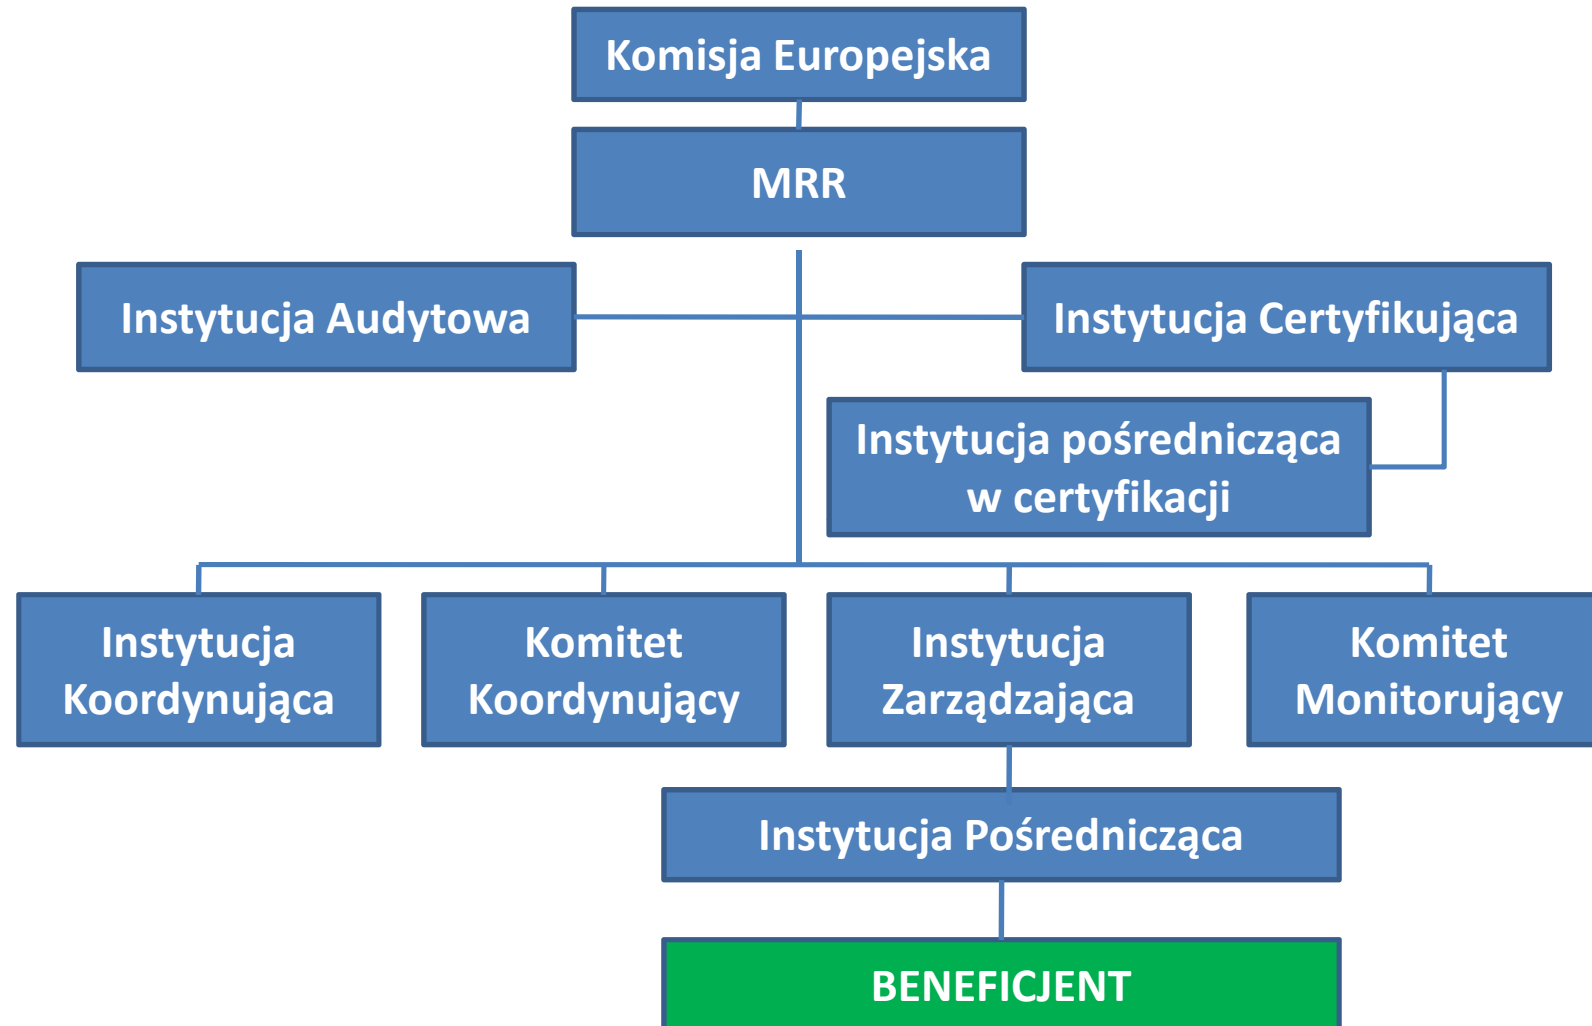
Komisja Europejska

MRR

Instytucja Audytowa

Instytucja Certyfikująca

Instytucja pośrednicząca w certyfikacji

Instytucja Koordynująca

Komitet Koordynujący

Instytucja Zarządzająca

Komitet Monitorujący

Instytucja Pośrednicząca

BENEFICJENT